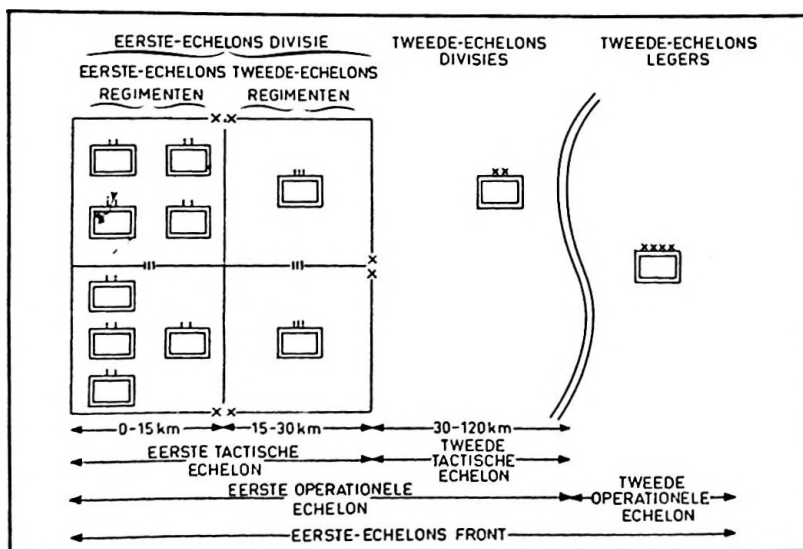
EERSTE-ECHELONS DIVISIE

EERSTE-ECHELONS REGIMENTEN

TWEEDE-ECHELONS REGIMENTEN

TWEEDE-ECHELONS DIVISIES

TWEEDE-ECHELONS LEGERS

XX

XX

XX

XXXX

III

III

III

III

0-15 km

15-30 km

30-120 km

EERSTE TACTISCHE ECHELON

TWEEDE TACTISCHE ECHELON

EERSTE OPERATIONELE ECHELON

TWEEDE OPERATIONELE ECHELON

EERSTE-ECHELONS FRONT